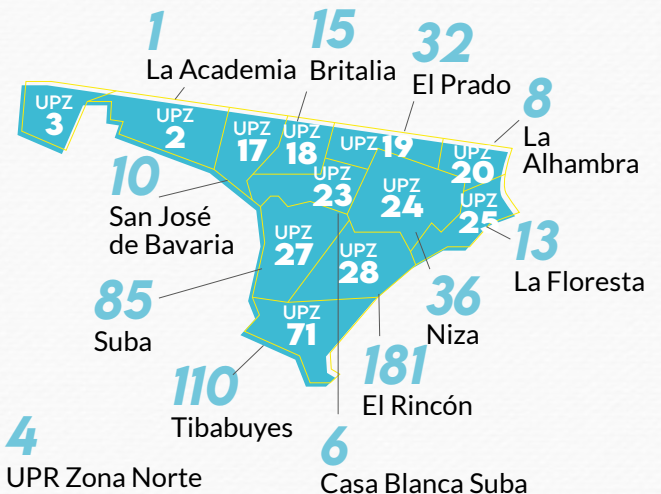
1
La Academia

15
Britalia

32
El Prado

8
La Alhambra

UPZ 3

UPZ 2

UPZ 17

UPZ 18

UPZ 19

UPZ 20

UPZ 23

UPZ 24

UPZ 25

UPZ 27

UPZ 28

UPZ 71

10
San José de Bavaria

13
La Floresta

85
Suba

36
Niza

110
Tibabuyes

181
El Rincón

4
UPR Zona Norte

6
Casa Blanca Suba